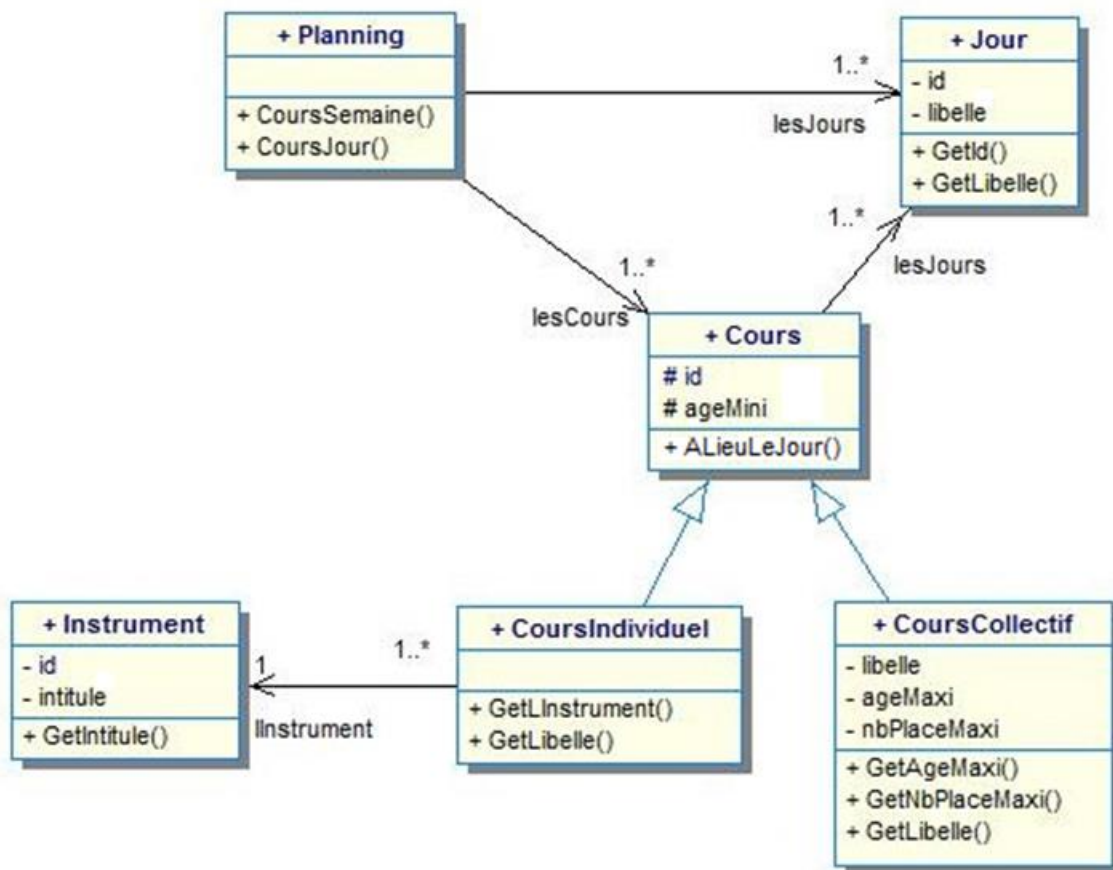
+ Planning

+ CoursSemaine()
+ CoursJour()

1..*
lesJours

+ Jour
- id
- libelle
+ GetId()
+ GetLibelle()

1..*
lesJours

1..*
lesCours

+ Cours
# id
# ageMini
+ ALieuLeJour()

+ Instrument
- id
- intitule
+ GetIntitule()

1
lInstrument
1..*

+ CoursIndividuel

+ GetLInstrument()
+ GetLibelle()

+ CoursCollectif
- libelle
- ageMaxi
- nbPlaceMaxi
+ GetAgeMaxi()
+ GetNbPlaceMaxi()
+ GetLibelle()